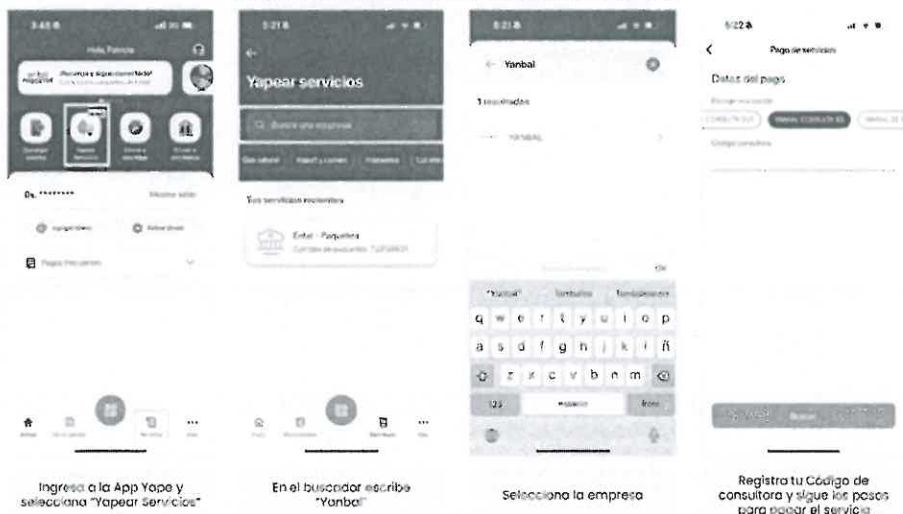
3:48

Hola, Patricia

Yapear servicios

S/. ********

Mostrar saldo

5:21

Yapear servicios

Q Buscar una empresa

Tus servicios recientes

Entel - Paquetes

5:21

Yanbal

1 resultados

YANBAL

"Yanbal"

q w e r t y u i o p

a s d f g h j k l ñ

z x c v b n m

123

espacio

5:22

Pago de servicios

Datos del pago

Código consultora

Ingresa a la App Yape y selecciona "Yapear Servicios"

En el buscador escribe "Yanbal"

Selecciona la empresa

Registra tu Código de consultora y sigue los pasos para pagar el servicio